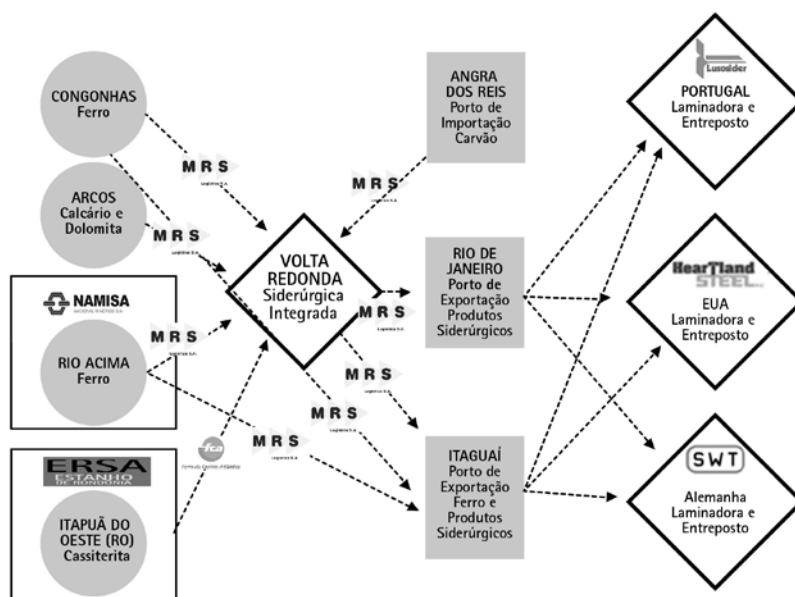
CONGONHAS
Ferro

ARCOS
Calcário e
Dolomita

NAMISA

RIO ACIMA
Ferro

ERSA
ESTANHO DE RONDÔNIA

ITAPUÃ DO
OESTE (RO)
Cassiterita

MRS

MRS

MRS

fca

MRS

VOLTA
REDONDA
Siderúrgica
Integrada

MRS

MRS

MRS

MRS

MRS

ANGRA
DOS REIS
Porto de
Importação
Carvão

RIO DE
JANEIRO
Porto de
Exportação
Produtos
Siderúrgicos

ITAGUAÍ
Porto de
Exportação
Ferro e
Produtos
Siderúrgicos

Lusosider

PORTUGAL
Laminadora e
Entreposto

HearTland
STEEL

EUA
Laminadora e
Entreposto

SWT

Alemanha
Laminadora e
Entreposto